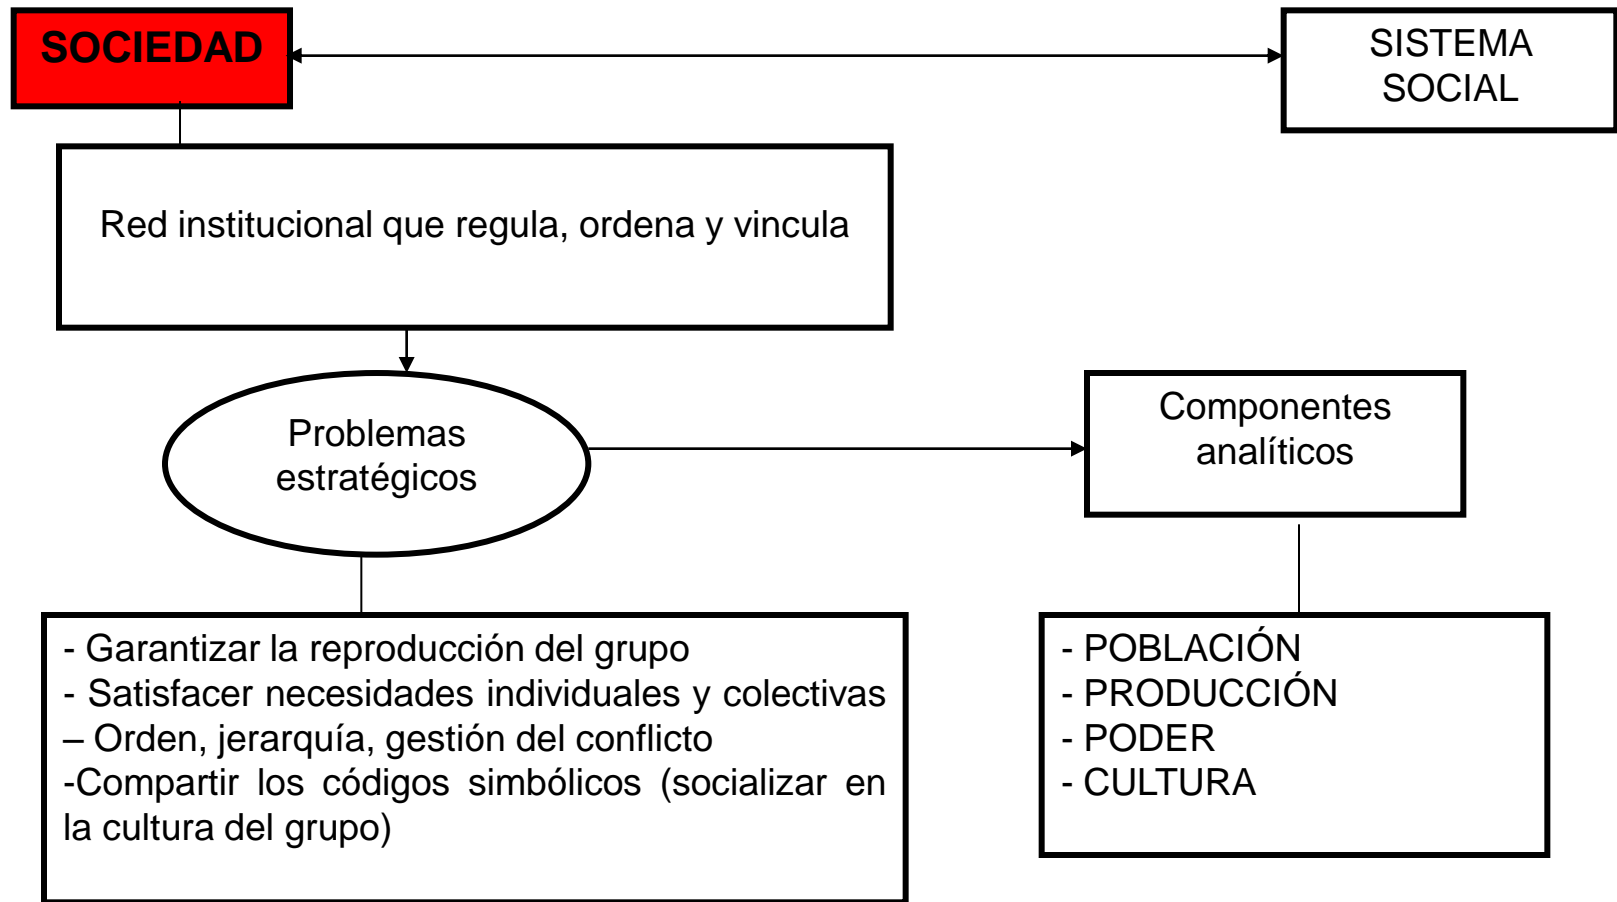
SOCIEDAD

SISTEMA SOCIAL

Red institucional que regula, ordena y vincula

Problemas estratégicos

Componentes analíticos

- Garantizar la reproducción del grupo
- Satisfacer necesidades individuales y colectivas
– Orden, jerarquía, gestión del conflicto
-Compartir los códigos simbólicos (socializar en la cultura del grupo)

- POBLACIÓN
- PRODUCCIÓN
- PODER
- CULTURA